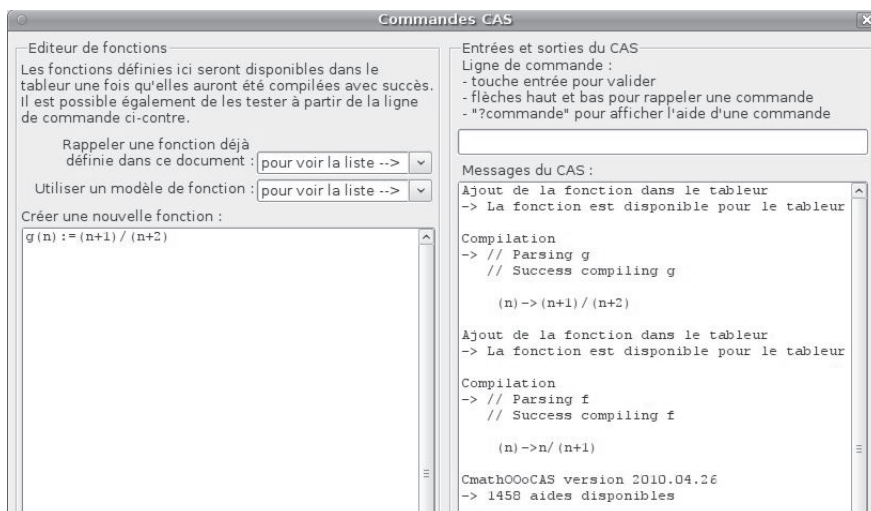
Commandes CAS

Editeur de fonctions

Les fonctions définies ici seront disponibles dans le tableur une fois qu'elles auront été compilées avec succès. Il est possible également de les tester à partir de la ligne de commande ci-contre.

Rappeler une fonction déjà définie dans ce document : pour voir la liste -->

Utiliser un modèle de fonction : pour voir la liste -->

Créer une nouvelle fonction :

g(n):=(n+1)/(n+2)

Entrées et sorties du CAS

Ligne de commande :
- touche entrée pour valider
- flèches haut et bas pour rappeler une commande
- "?commande" pour afficher l'aide d'une commande

Messages du CAS :

Ajout de la fonction dans le tableur
-> La fonction est disponible pour le tableur

Compilation
-> // Parsing g
// Success compiling g

(n)->(n+1)/(n+2)

Ajout de la fonction dans le tableur
-> La fonction est disponible pour le tableur

Compilation
-> // Parsing f
// Success compiling f

(n)->n/(n+1)

CmathOOoCAS version 2010.04.26
-> 1458 aides disponibles